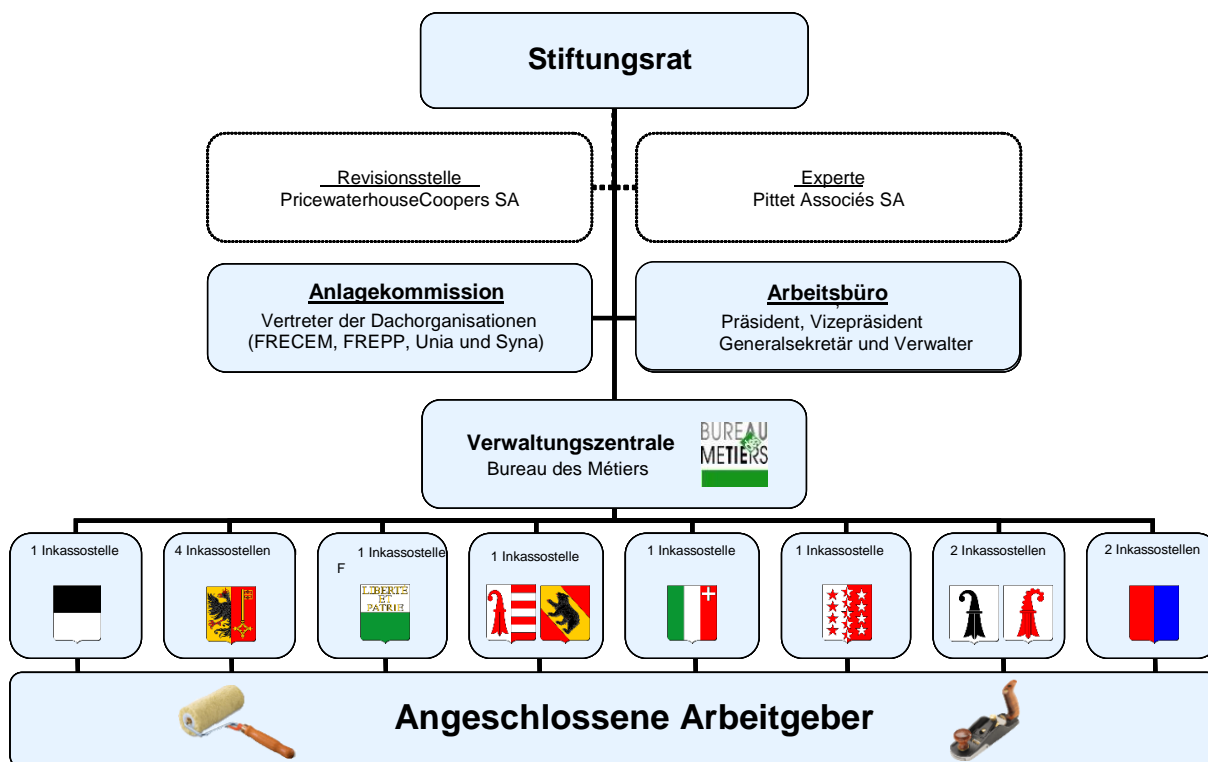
Stiftungsrat

Revisionsstelle
PricewaterhouseCoopers SA

Experte
Pittet Associés SA

Anlagekommission
Vertreter der Dachorganisationen (FRECEM, FREPP, Unia und Syna)

Arbeitsbüro
Präsident, Vizepräsident Generalsekretär und Verwalter

Verwaltungszentrale
Bureau des Métiers

BUREAU METIERS

1 Inkassostelle

4 Inkassostellen

1 Inkassostelle
F
LIBERTE ET PATRIE

1 Inkassostelle

1 Inkassostelle

1 Inkassostelle

2 Inkassostellen

2 Inkassostellen

Angeschlossene Arbeitgeber